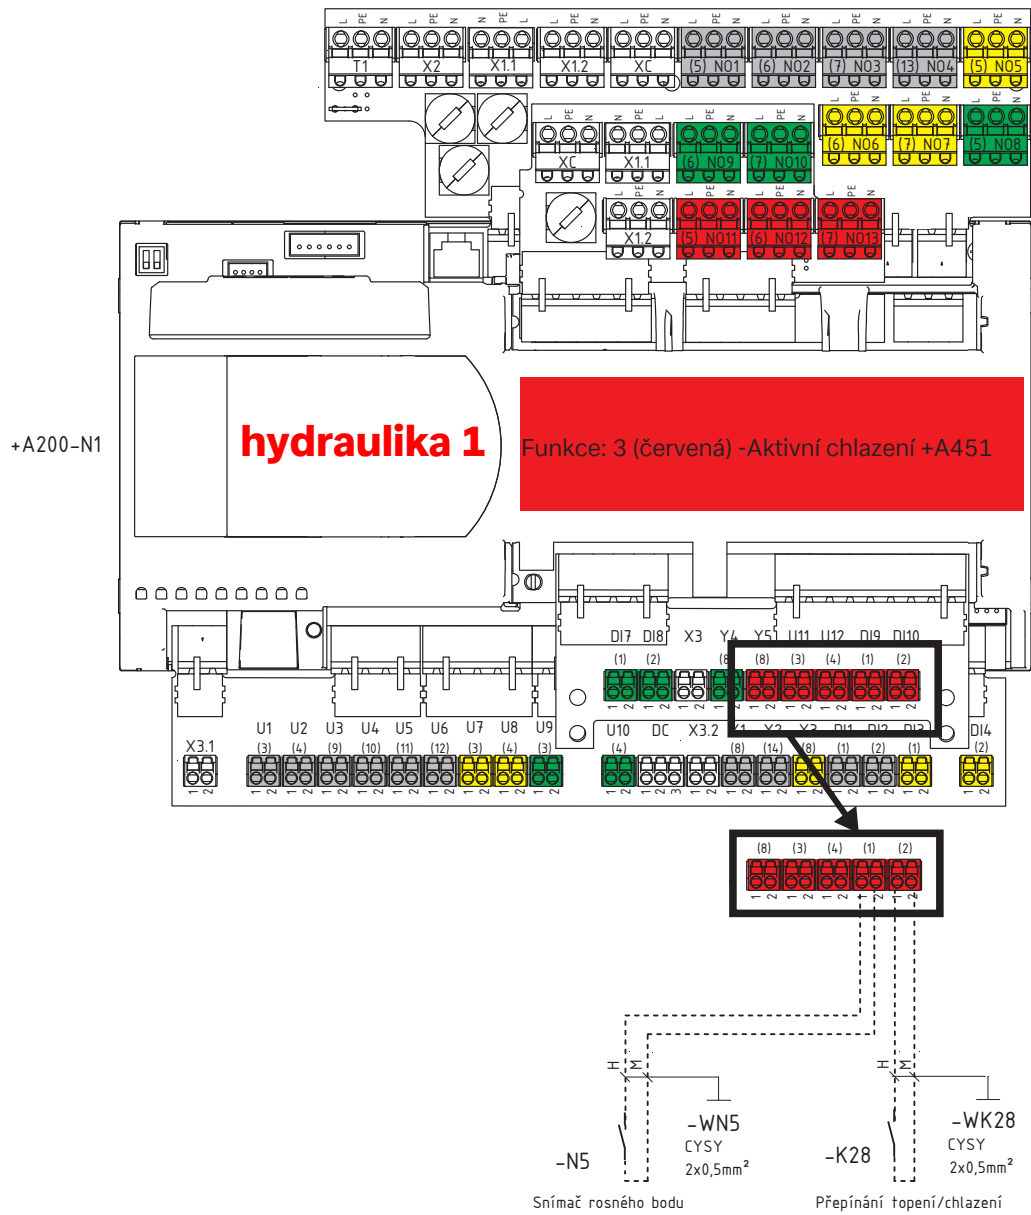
L PE N L PE N N PE L L PE N L PE N L PE N L PE N L PE N L PE N L PE N

T1 X2 X1.1 X1.2 XC (5) NO1 (6) NO2 (7) NO3 (13) NO4 (5) NO5

L PE N N PE L L PE N L PE N L PE N L PE N L PE N

XC X1.1 (6) NO9 (7) NO10 (6) NO6 (7) NO7 (5) NO8

L PE N L PE N L PE N L PE N

X1.2 (5) NO11 (6) NO12 (7) NO13

+A200-N1

hydraulika 1

Funkce: 3 (červená) -Aktivní chlazení +A451

DI7 DI8 X3 Y4 Y5 U11 U12 DI9 DI10
(1) (2) (8) (8) (3) (4) (1) (2)

U1 U2 U3 U4 U5 U6 U7 U8 U9 U10 DC X3.2 Y1 Y2 Y3 DI1 DI2 DI3 DI4
X3.1 (3) (4) (9) (10) (11) (12) (3) (4) (3) (4) (8) (14) (8) (1) (2) (1) (2)

(8) (3) (4) (1) (2)
1 2 1 2 1 2 1 2 1 2

H M H M

-WN5
CYSY
2x0,5mm²

-N5

-K28

-WK28
CYSY
2x0,5mm²

Snímač rosného bodu

Přepínání topení/chlazení